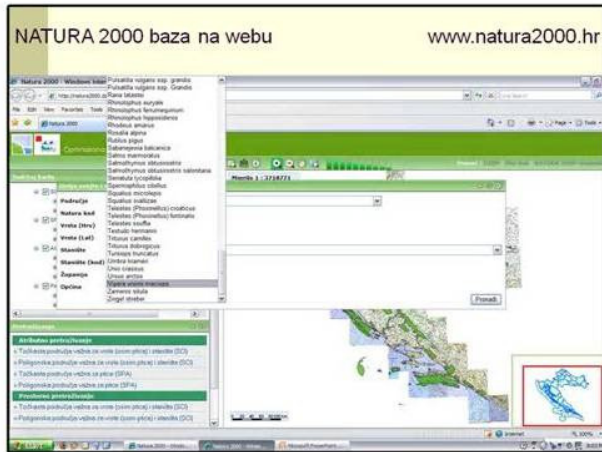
NATURA 2000 baza na webu

www.natura2000.hr

Natura 2000 - Windows Internet Explorer

Pulsatilla vulgaris ssp. grandis
Pulsatilla vulgaris ssp. Grandis
Rana latastei
Rhinolophus euryale
Rhinolophus ferrumequinum
Rhinolophus hipposideros
Rhodeus amarus
Rosalia alpina
Rutilus pigus
Sabanejewia balcanica
Salmo marmoratus
Salmothymus obtusirostris
Salmothymus obtusirostris salonitana
Serratula lycopifolia
Spermophilus citellus
Squalius microlepis
Squalius svallize
Telestes (Phoxinellus) croaticus
Telestes (Phoxinellus) fontinalis
Telestes souffia
Testudo hermanni
Triturus carnifex
Triturus dobrogicus
Tursiops truncatus
Umbra krameri
Unio crassus
Ursus arctos
Vipera ursinii macrops
Zamenis situla
Zingel streber

Područje
Natura kod
Vrsta (Hrv)
Vrsta (Lat)
Stanište
Stanište (kod)
Županija
Općina

Mjerilo 1 : 1718771

Pronađi

Pretraživanje
Atributno pretraživanje
» Točkasta područja važna za vrste (osim ptica) i staništa (SCI)
» Poligonska područja važna za vrste (osim ptica) i staništa (SCI)
» Točkasta područja važna za ptice (SPA)
» Poligonska područja važna za ptice (SPA)
Prostorno pretraživanje
» Točkasta područja važna za vrste (osim ptica) i staništa (SCI)
» Poligonska područja važna za vrste (osim ptica) i staništa (SCI)

Internet
100%